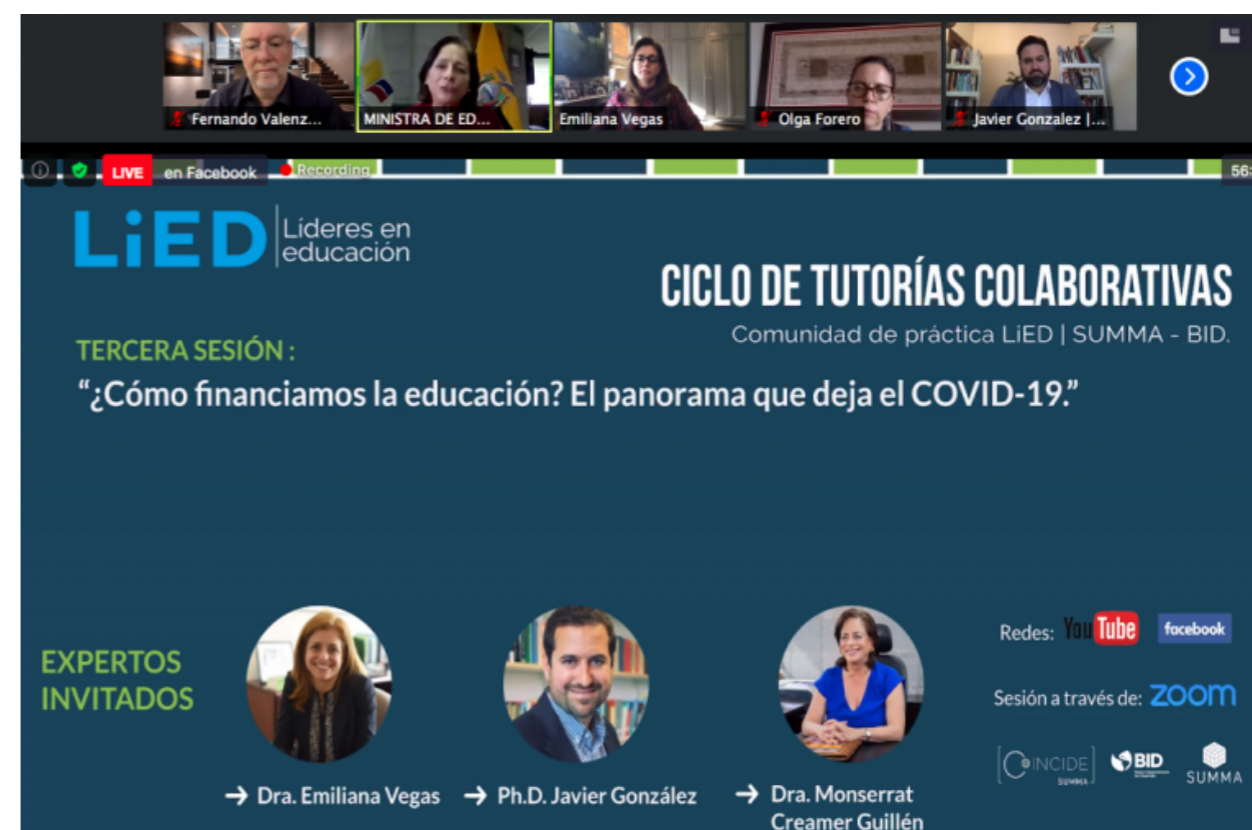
Fernando Valenz...
MINISTRA DE ED...
Emiliana Vegas
Olga Forero
Javier Gonzalez |...

LIVE en Facebook
Recording
56

LiED Líderes en educación

CICLO DE TUTORÍAS COLABORATIVAS
Comunidad de práctica LiED | SUMMA - BID.

TERCERA SESIÓN :
"¿Cómo financiamos la educación? El panorama que deja el COVID-19."

EXPERTOS INVITADOS

→ Dra. Emiliana Vegas
→ Ph.D. Javier González
→ Dra. Monserrat Creamer Guillén

Redes: YouTube facebook

Sesión a través de: ZOOM

INCIDE SUMMA
BID
SUMMA